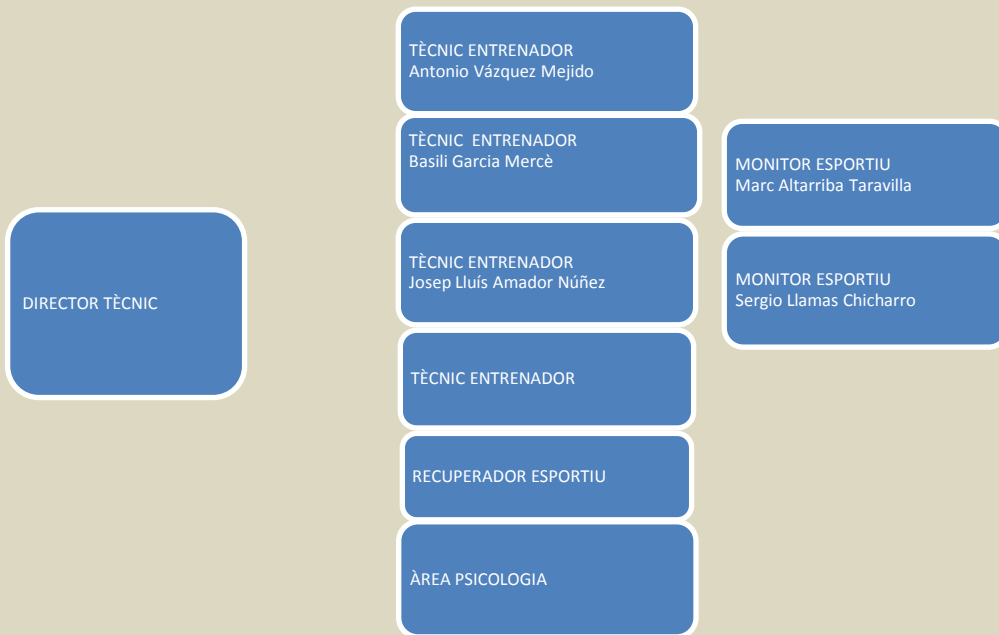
DIRECTOR TÈCNIC

TÈCNIC ENTRENADOR
Antonio Vázquez Mejido

TÈCNIC ENTRENADOR
Basili Garcia Mercè

TÈCNIC ENTRENADOR
Josep Lluís Amador Núñez

TÈCNIC ENTRENADOR

RECUPERADOR ESPORTIU

ÀREA PSICOLOGIA

MONITOR ESPORTIU
Marc Altarriba Taravilla

MONITOR ESPORTIU
Sergio Llamas Chicharro